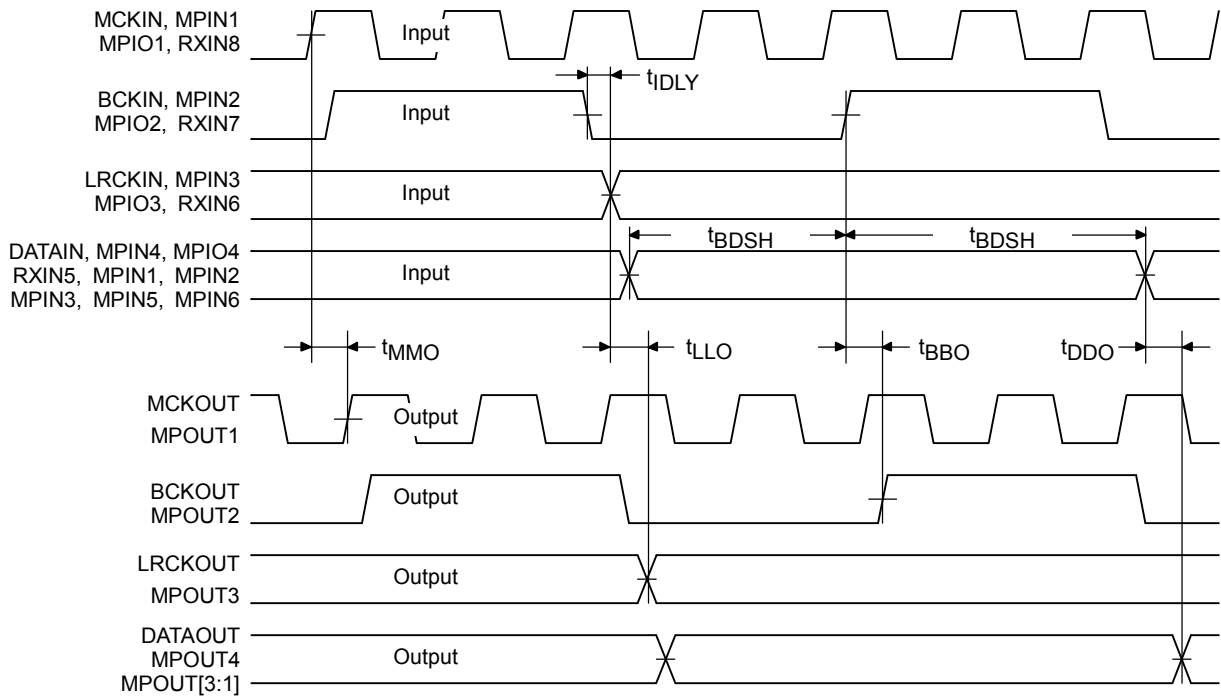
MCKIN, MPIN1
MPIO1, RXIN8

Input

$t_{IDLY}$

BCKIN, MPIN2
MPIO2, RXIN7

Input

LRCKIN, MPIN3
MPIO3, RXIN6

Input

DATAIN, MPIN4, MPIO4
RXIN5, MPIN1, MPIN2
MPIN3, MPIN5, MPIN6

Input

$t_{BDSH}$

$t_{BDSH}$

$t_{MMO}$

$t_{LLO}$

$t_{BBO}$

$t_{DDO}$

MCKOUT
MPOUT1

Output

BCKOUT
MPOUT2

Output

LRCKOUT
MPOUT3

Output

DATAOUT
MPOUT4
MPOUT[3:1]

Output